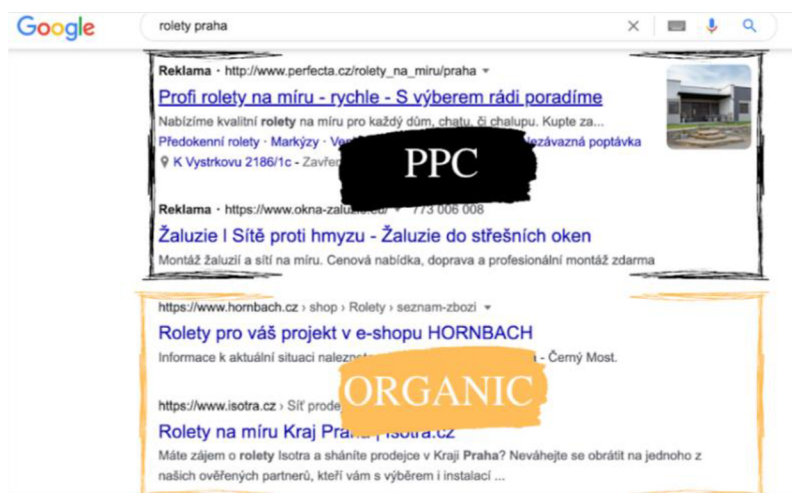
Google

rolety praha

Reklama · http://www.perfecta.cz/rolety_na_miru/praha

Profi rolety na míru - rychle - S výberem rádi poradíme

Nabízíme kvalitní rolety na míru pro každý dům, chatu, či chalupu. Kupte za...

Předokenní rolety · Markýzy · Ve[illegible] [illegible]ezávazná poptávka

K Vystrkovu 2186/1c - Zavře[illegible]

PPC

Reklama · https://www.okna-zaluz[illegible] 773 006 008

Žaluzie I Sítě proti hmyzu - Žaluzie do střešních oken

Montáž žaluzií a sítí na míru. Cenová nabídka, doprava a profesionální montáž zdarma

https://www.hornbach.cz › shop › Rolety › seznam-zbozi

Rolety pro váš projekt v e-shopu HORNBACH

Informace k aktuální situaci nalez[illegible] - Černý Most.

ORGANIC

https://www.isotra.cz › Síť prode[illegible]

Rolety na míru Kraj Praha | Isotra.cz

Máte zájem o rolety Isotra a sháníte prodejce v Kraji Praha? Neváhejte se obrátit na jednoho z našich ověřených partnerů, kteří vám s výběrem i instalací ...